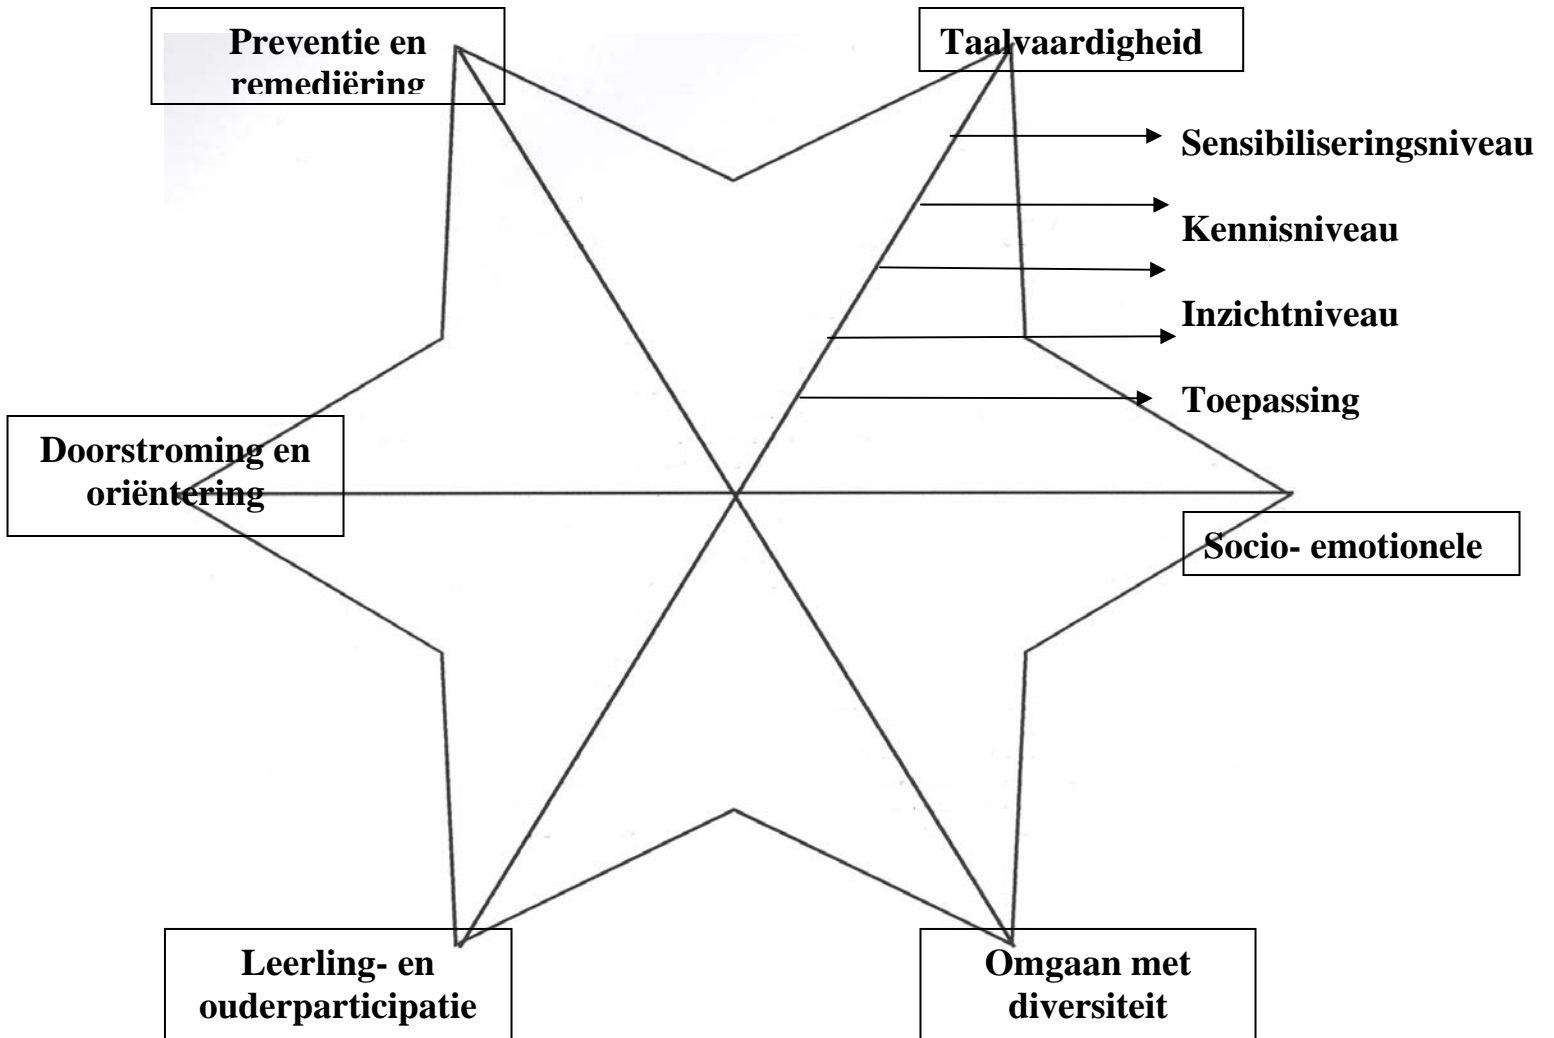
Preventie en remediëring

Taalvaardigheid

Sensibiliseringsniveau

Kennisniveau

Inzichtniveau

Toepassing

Doorstroming en oriëntering

Socio- emotionele

Leerling- en ouderparticipatie

Omgaan met diversiteit